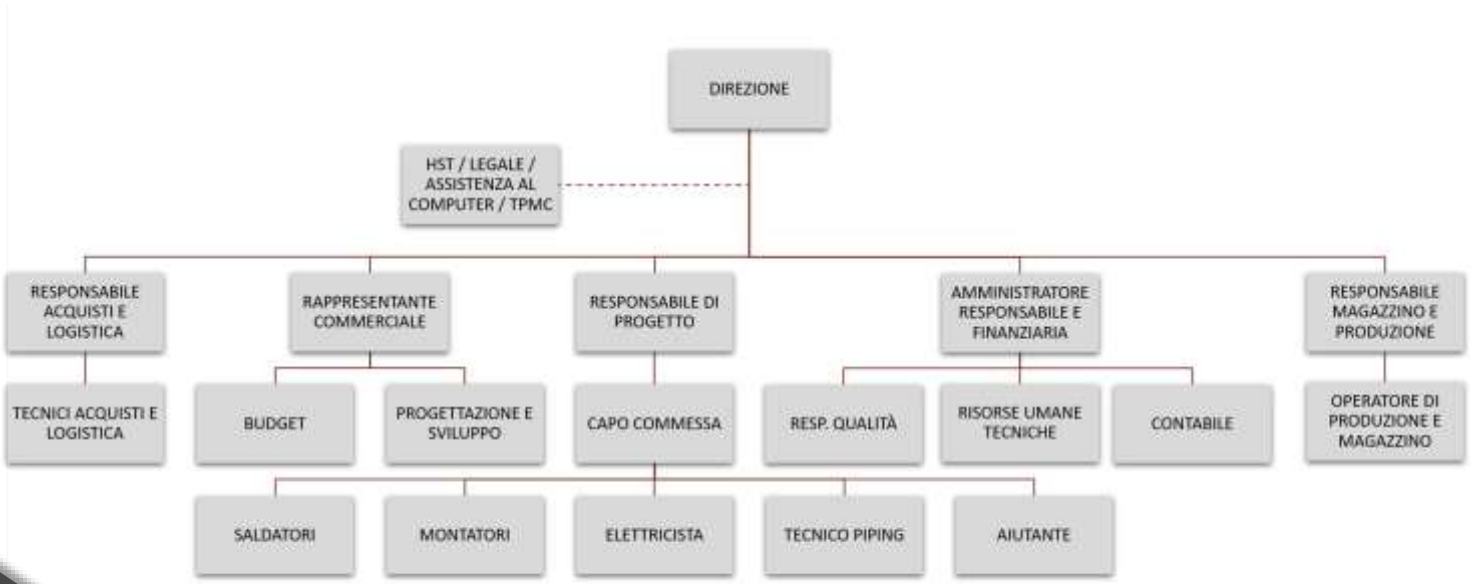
DIREZIONE

HST / LEGALE / ASSISTENZA AL COMPUTER / TPMC

RESPONSABILE ACQUISTI E LOGISTICA

TECNICI ACQUISTI E LOGISTICA

RAPPRESENTANTE COMMERCIALE

BUDGET

PROGETTAZIONE E SVILUPPO

RESPONSABILE DI PROGETTO

CAPO COMMESSA

SALDATORI

MONTATORI

ELETTRICISTA

TECNICO PIPING

AIUTANTE

AMMINISTRATORE RESPONSABILE E FINANZIARIA

RESP. QUALITÀ

RISORSE UMANE TECNICHE

CONTABILE

RESPONSABILE MAGAZZINO E PRODUZIONE

OPERATORE DI PRODUZIONE E MAGAZZINO